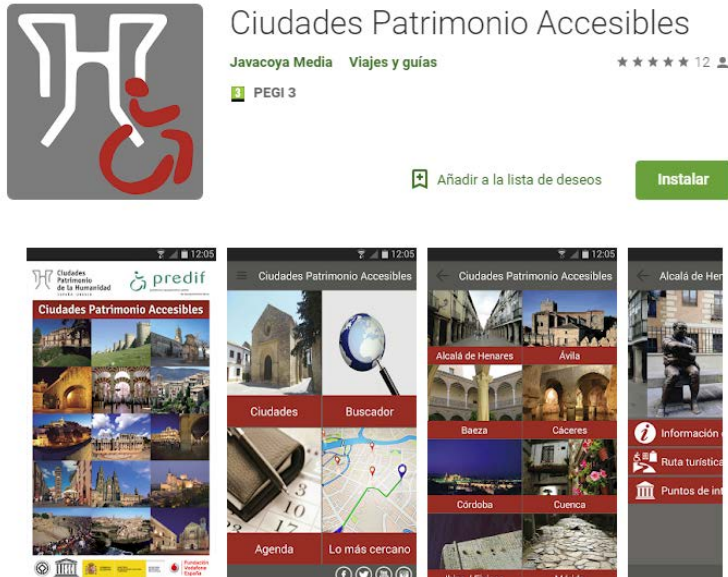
Ciudades Patrimonio Accesibles

Javacoya Media   Viajes y guías

12

3 PEGI 3

Añadir a la lista de deseos

Instalar

12:05

Ciudades Patrimonio de la Humanidad ESPAÑA

predif

Ciudades Patrimonio Accesibles

Fundación Vodafone España

12:05

Ciudades Patrimonio Accesibles

Ciudades

Buscador

Agenda

Lo más cercano

12:05

Ciudades Patrimonio Accesibles

Alcalá de Henares

Ávila

Baeza

Cáceres

Córdoba

Cuenca

Alcalá de He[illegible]

Información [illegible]

Ruta turística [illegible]

Puntos de int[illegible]